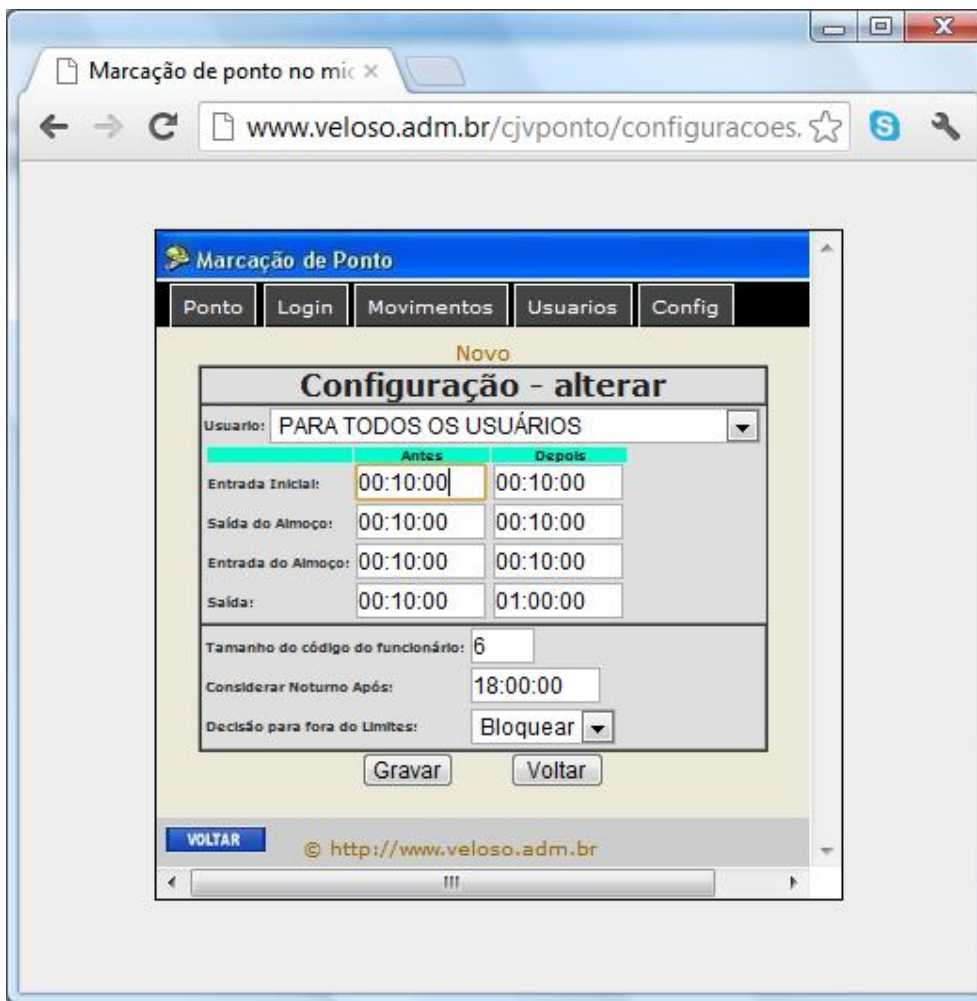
Marcação de ponto no mic ×

www.veloso.adm.br/cjvponto/configuracoes.

Marcação de Ponto

Ponto | Login | Movimentos | Usuarios | Config

Novo

Configuração - alterar

Usuario: PARA TODOS OS USUÁRIOS

| | Antes | Depois |
|---|---|---|
| Entrada Inicial: | 00:10:00 | 00:10:00 |
| Saída do Almoço: | 00:10:00 | 00:10:00 |
| Entrada do Almoço: | 00:10:00 | 00:10:00 |
| Saída: | 00:10:00 | 01:00:00 |

Tamanho do código do funcionário: 6

Considerar Noturno Após: 18:00:00

Decisão para fora do Limites: Bloquear

Gravar Voltar

VOLTAR

© http://www.veloso.adm.br